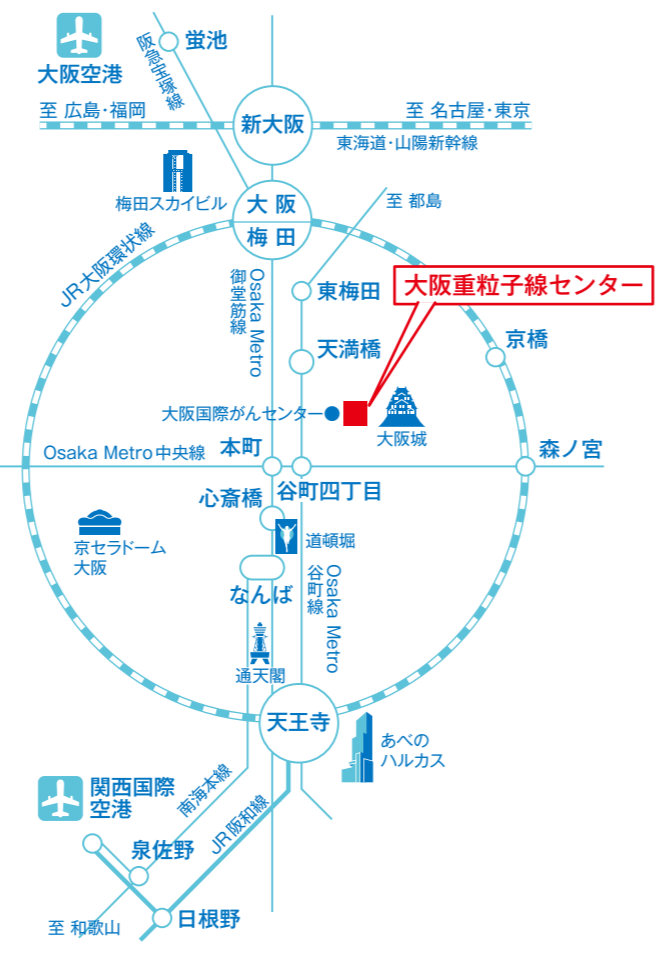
大阪空港

蛍池

阪急宝塚線

至 広島・福岡

新大阪

至 名古屋・東京

東海道・山陽新幹線

梅田スカイビル

大阪

梅田

至 都島

JR大阪環状線

御堂筋線

Osaka Metro

東梅田

大阪重粒子線センター

天満橋

京橋

大阪国際がんセンター

大阪城

Osaka Metro 中央線

本町

森ノ宮

心斎橋

谷町四丁目

京セラドーム大阪

道頓堀

谷町線

Osaka Metro

なんば

通天閣

天王寺

あべのハルカス

関西国際空港

南海本線

JR阪和線

泉佐野

至 和歌山

日根野